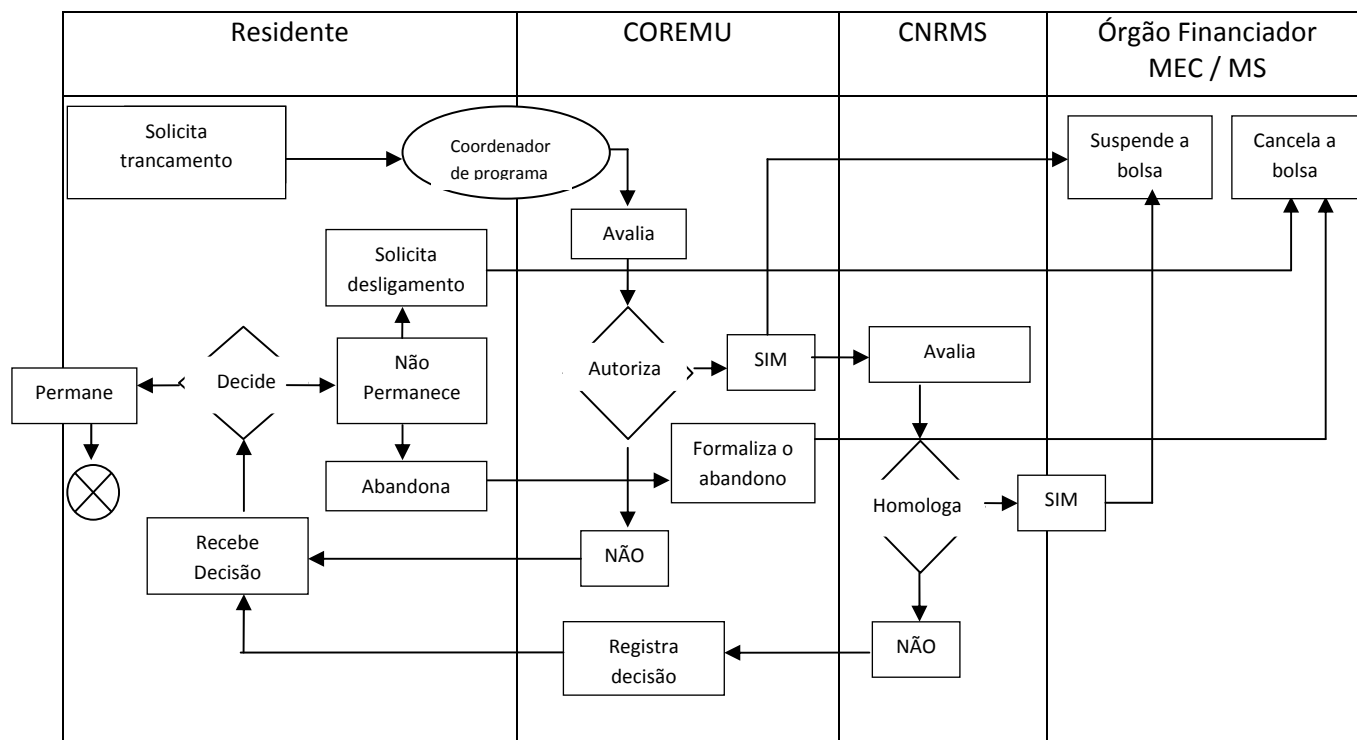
| Residente | COREMU | CNRMS | Órgão Financiador MEC / MS |
|---|---|---|---|

Solicita trancamento

Coordenador de programa

Suspende a bolsa

Cancela a bolsa

Avalia

Solicita desligamento

Autoriza

SIM

Avalia

Permane

Decide

Não Permanece

Abandona

Formaliza o abandono

Homologa

SIM

Recebe Decisão

NÃO

Registra decisão

NÃO